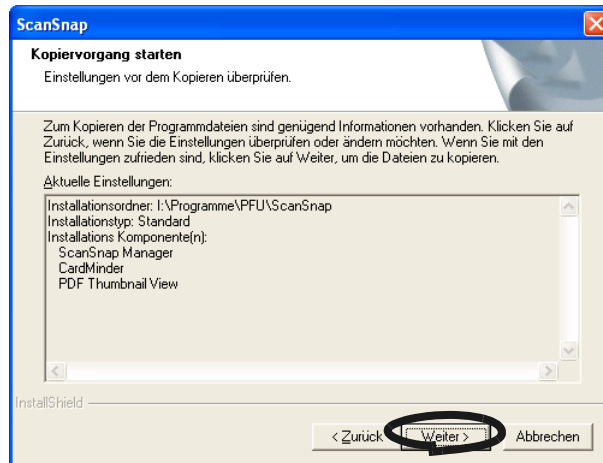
ScanSnap

Kopiervorgang starten

Einstellungen vor dem Kopieren überprüfen.

Zum Kopieren der Programmdateien sind genügend Informationen vorhanden. Klicken Sie auf Zurück, wenn Sie die Einstellungen überprüfen oder ändern möchten. Wenn Sie mit den Einstellungen zufrieden sind, klicken Sie auf Weiter, um die Dateien zu kopieren.

Aktuelle Einstellungen:

Installationsordner: I:\Programme\PFU\ScanSnap
Installationstyp: Standard
Installations Komponente(n):
ScanSnap Manager
CardMinder
PDF Thumbnail View

InstallShield

< Zurück

Weiter >

Abbrechen